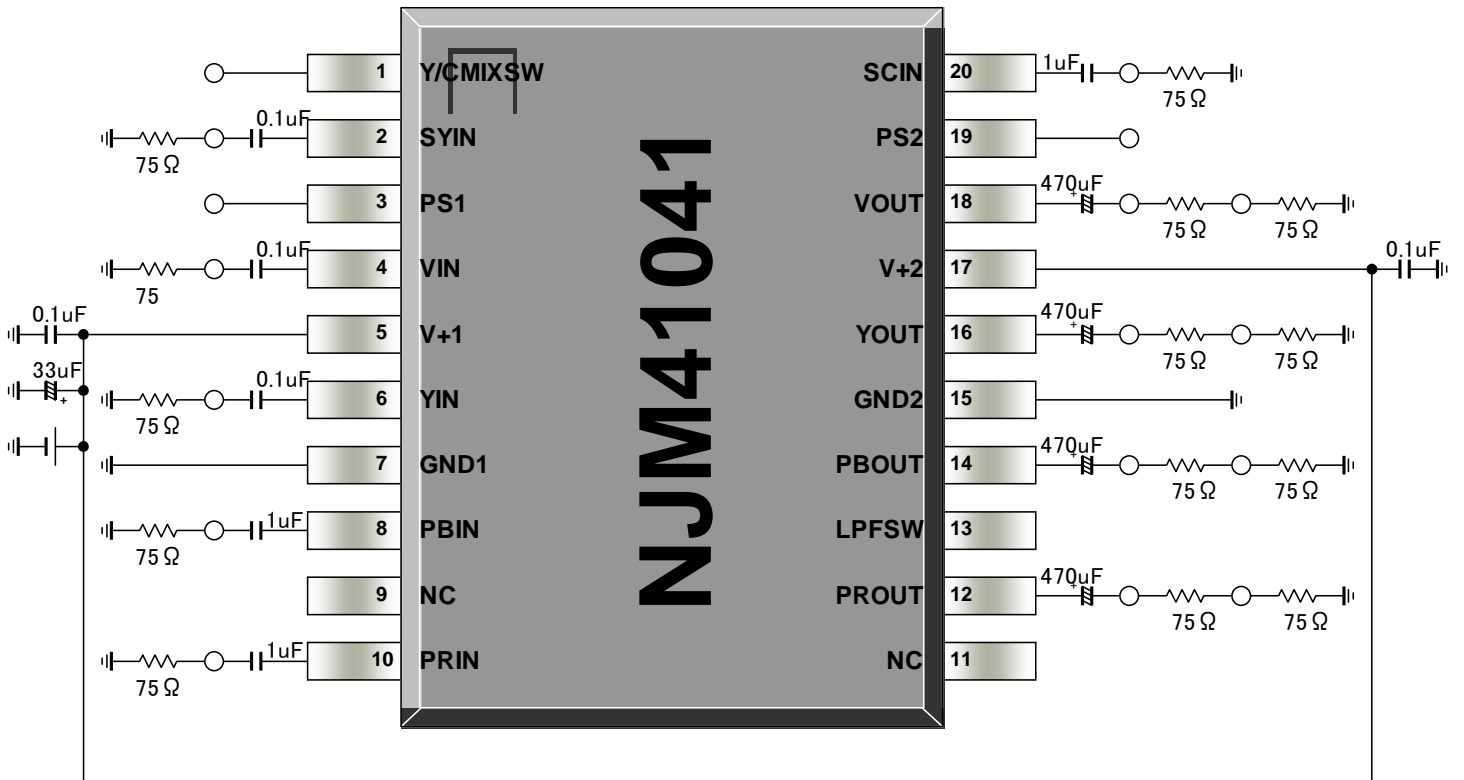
NJM41041

1 Y/CMIXSW
0.1uF
2 SYIN
75Ω
3 PS1
0.1uF
4 VIN
75
0.1uF
5 V+1
33uF
0.1uF
6 YIN
75Ω
7 GND1
1uF
8 PBIN
75Ω
9 NC
1uF
10 PRIN
75Ω

SCIN 20
1uF
75Ω
PS2 19
VOUT 18
470uF
75Ω 75Ω
V+2 17
0.1uF
YOUT 16
470uF
75Ω 75Ω
GND2 15
PBOUT 14
470uF
75Ω 75Ω
LPFSW 13
PROUT 12
470uF
75Ω 75Ω
NC 11